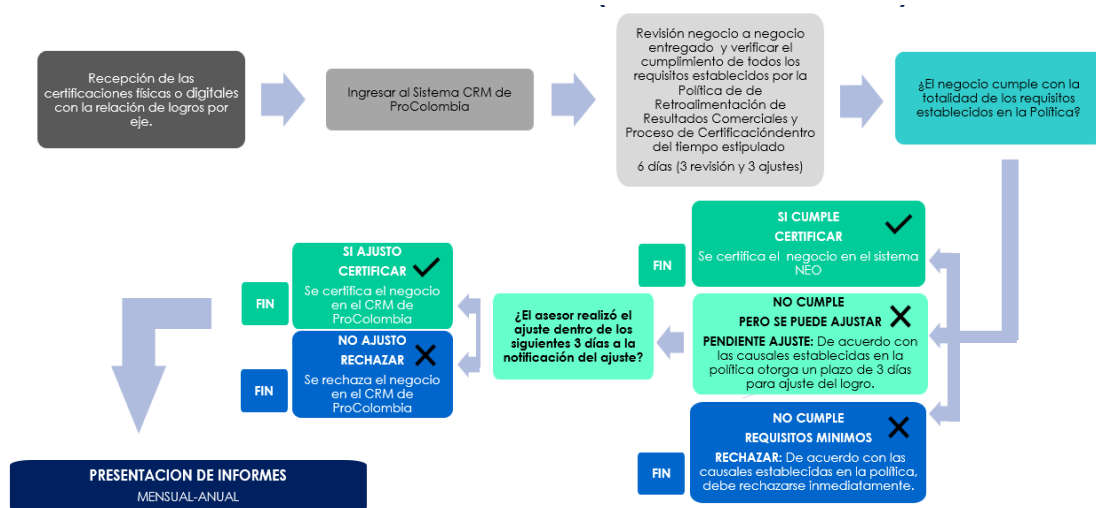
Recepción de las certificaciones físicas o digitales con la relación de logros por eje.

Ingresar al Sistema CRM de ProColombia

Revisión negocio a negocio entregado y verificar el cumplimiento de todos los requisitos establecidos por la Política de de Retroalimentación de Resultados Comerciales y Proceso de Certificacióndentro del tiempo estipulado

6 días (3 revisión y 3 ajustes)

¿El negocio cumple con la totalidad de los requisitos establecidos en la Política?

SI CUMPLE
CERTIFICAR
Se certifica el negocio en el sistema NEO

FIN

NO CUMPLE
PERO SE PUEDE AJUSTAR
PENDIENTE AJUSTE: De acuerdo con las causales establecidas en la política otorga un plazo de 3 días para ajuste del logro.

¿El asesor realizó el ajuste dentro de los siguientes 3 días a la notificación del ajuste?

SI AJUSTO
CERTIFICAR
Se certifica el negocio en el CRM de ProColombia

FIN

NO AJUSTO
RECHAZAR
Se rechaza el negocio en el CRM de ProColombia

FIN

NO CUMPLE
REQUISITOS MINIMOS
RECHAZAR: De acuerdo con las causales establecidas en la política, debe rechazarse inmediatamente.

FIN

PRESENTACION DE INFORMES
MENSUAL-ANUAL